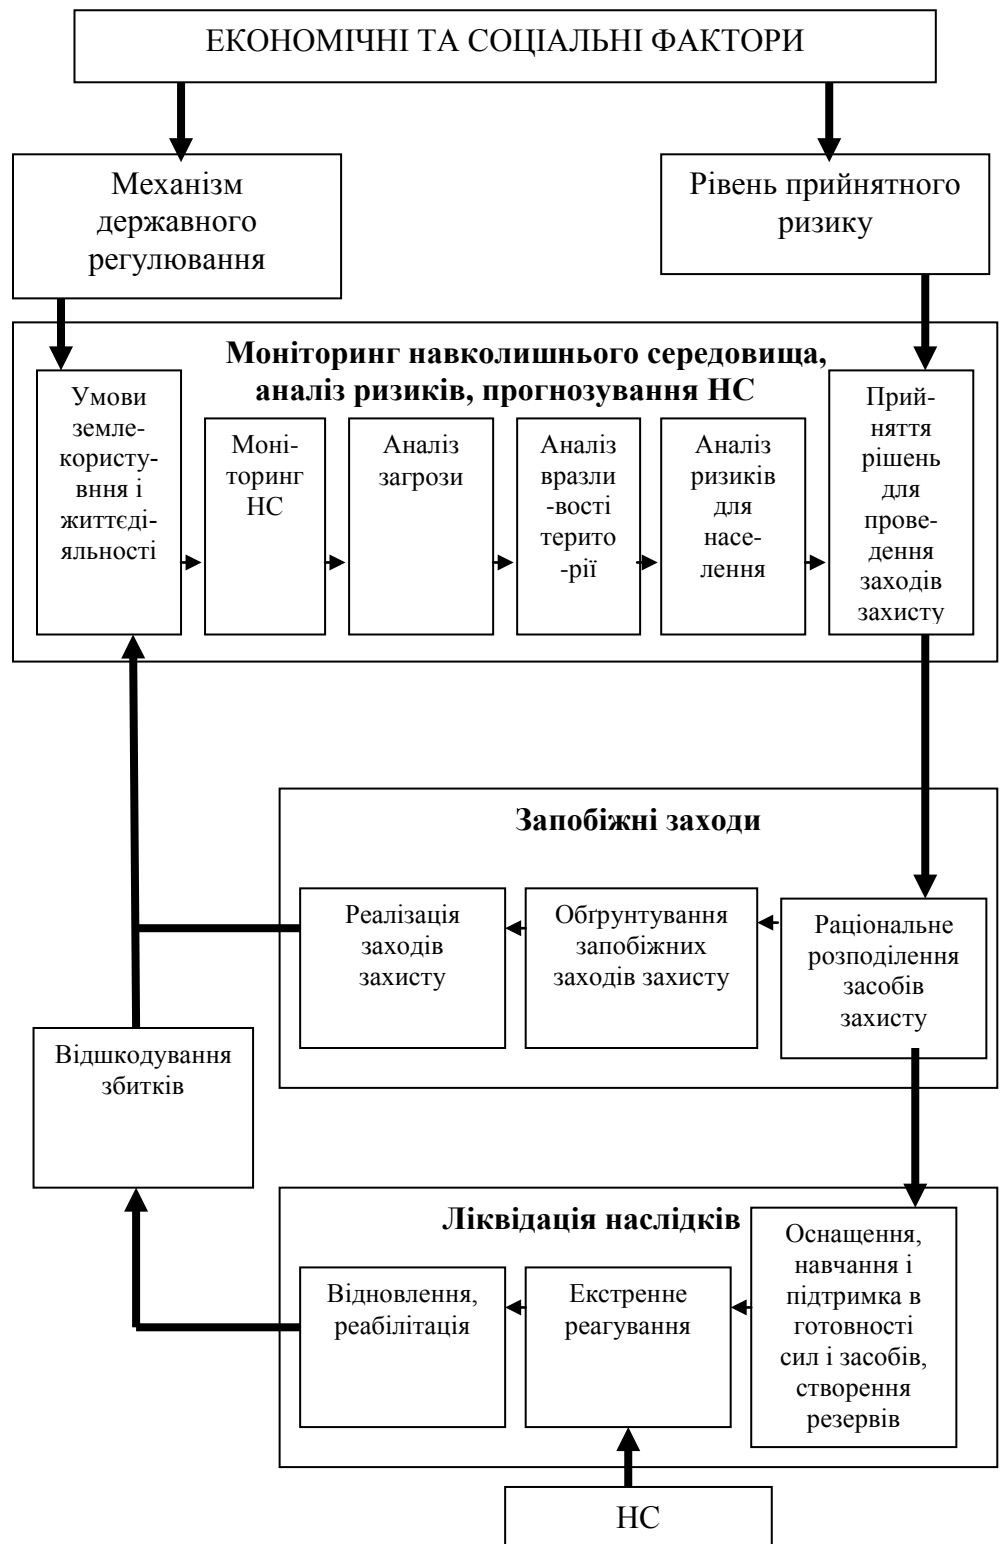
ЕКОНОМІЧНІ ТА СОЦІАЛЬНІ ФАКТОРИ

Механізм державного регулювання

Рівень прийнятного ризику

Моніторинг навколишнього середовища, аналіз ризиків, прогнозування НС

Умови землекористування і життєдіяльності

Моніторинг НС

Аналіз загрози

Аналіз вразливості території

Аналіз ризиків для населення

Прийняття рішень для проведення заходів захисту

Запобіжні заходи

Реалізація заходів захисту

Обґрунтування запобіжних заходів захисту

Раціональне розподілення засобів захисту

Відшкодування збитків

Ліквідація наслідків

Відновлення, реабілітація

Екстренне реагування

Оснащення, навчання і підтримка в готовності сил і засобів, створення резервів

НС